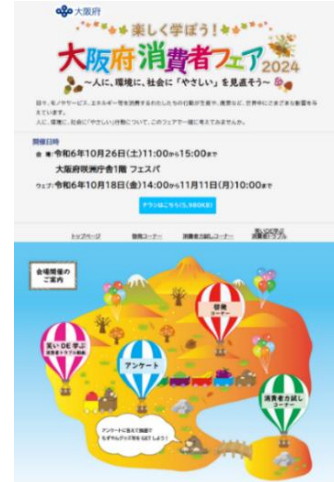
大阪府

楽しく学ぼう！

大阪府消費者フェア2024

〜人に、環境に、社会に「やさしい」を見直そう〜

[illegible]

開催日時

会場：令和6年10月26日(土)11:00から15:00まで

大阪府咲洲庁舎1階 フェスパ

ウェブ：令和6年10月18日(金)14:00から11月11日(月)10:00まで

チラシはこちら(5,986KB)

トップページ　展示コーナー　消費者力診断コーナー　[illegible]

会場限定のご案内

笑いDE学ぶ消費者トラブル劇場

展示コーナー

アンケート

消費者力診断

アンケートに答えて抽選でもずやんグッズをGETしよう！